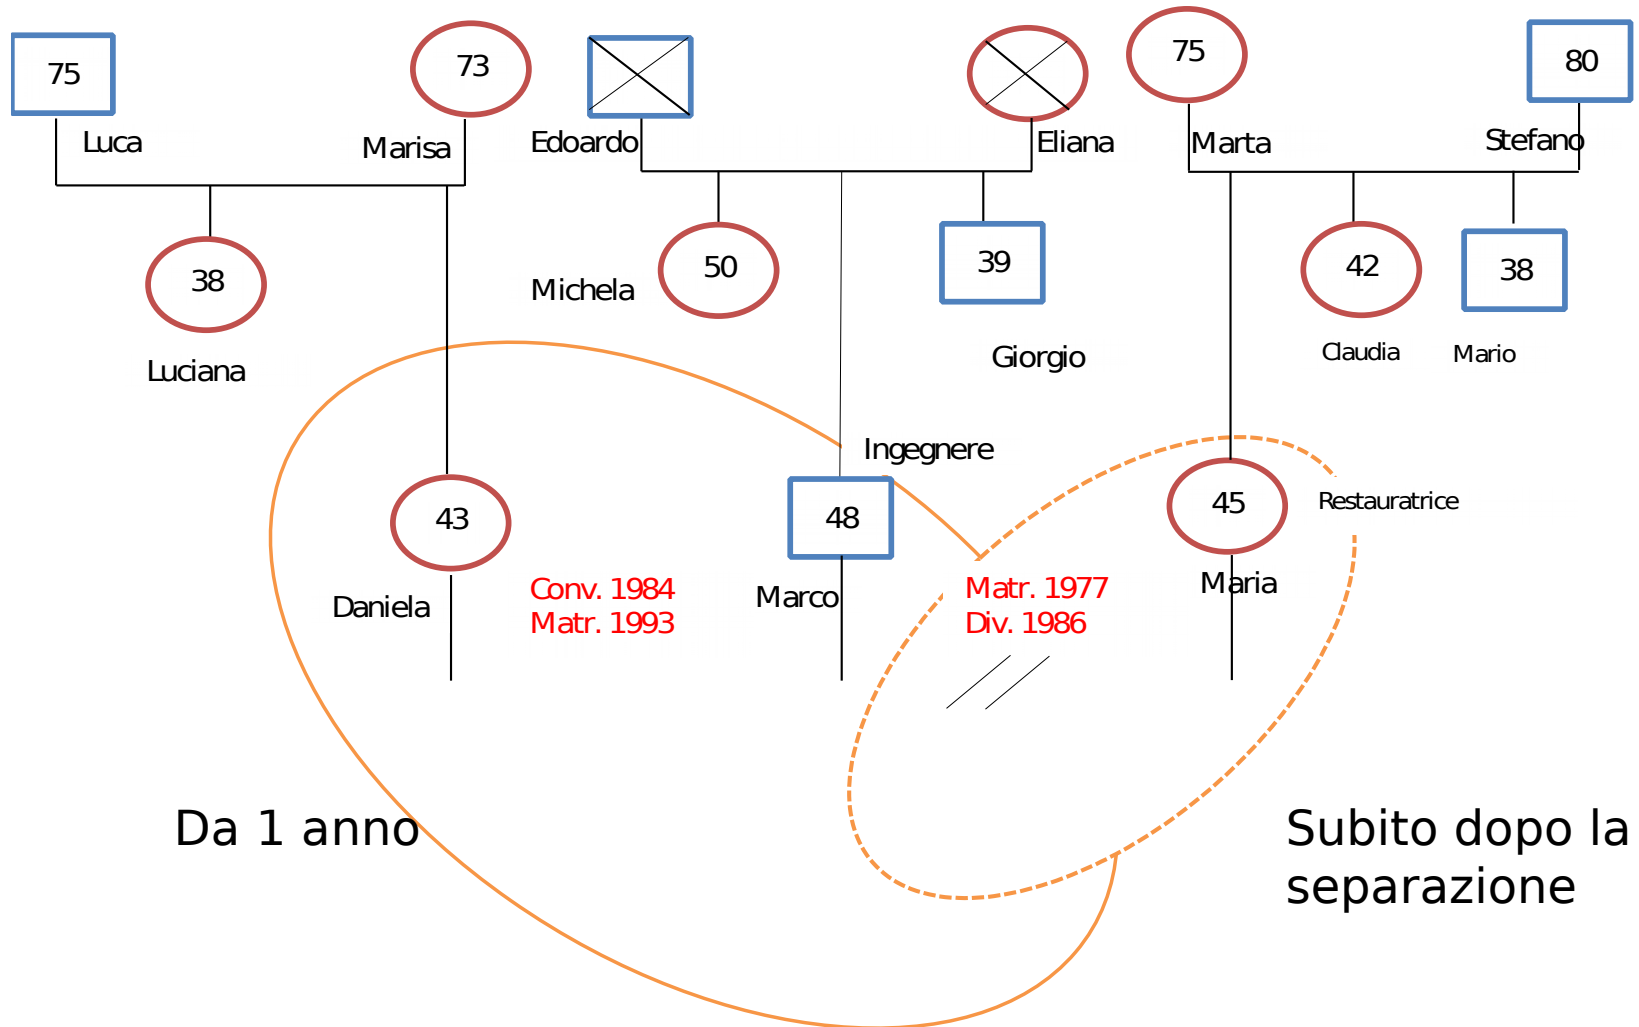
75
Luca
73
Marisa
Edoardo
Eliana
75
Marta
80
Stefano
38
Luciana
Michela
50
39
Giorgio
42
Claudia
38
Mario
Ingegnere
43
Daniela
Conv. 1984
Matr. 1993
48
Marco
Matr. 1977
Div. 1986
45
Maria
Restauratrice
Da 1 anno
Subito dopo la separazione